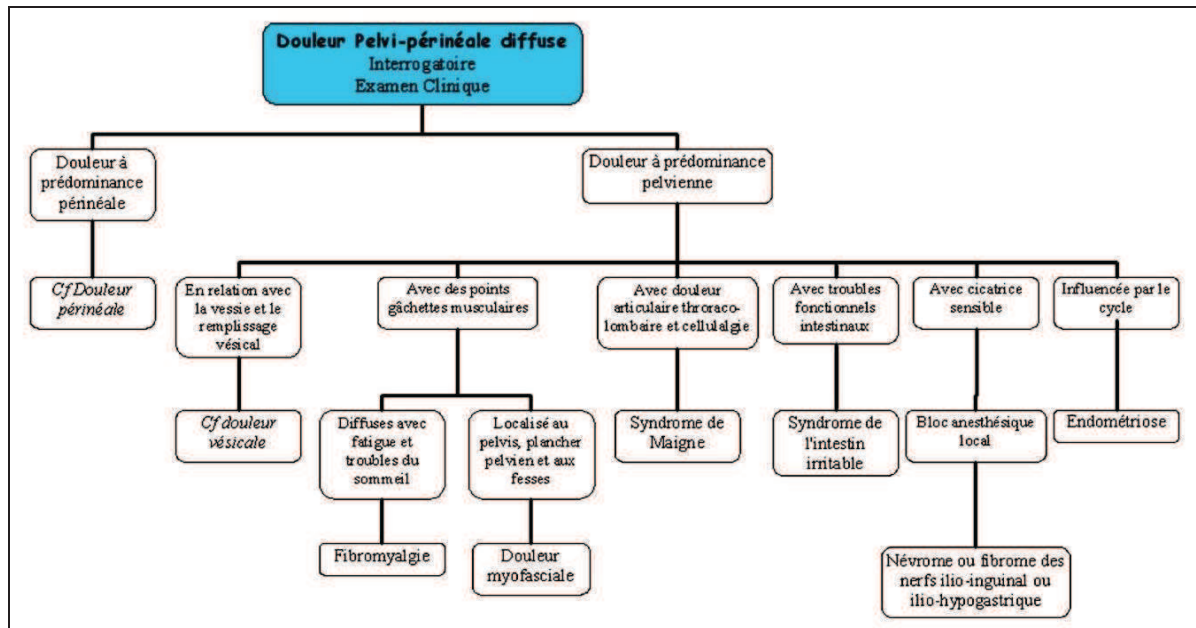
Douleur Pelvi-périnéale diffuse
Interrogatoire
Examen Clinique

Douleur à prédominance périnéale

Cf Douleur périnéale

Douleur à prédominance pelvienne

En relation avec la vessie et le remplissage vésical

Cf douleur vésicale

Avec des points gâchettes musculaires

Diffuses avec fatigue et troubles du sommeil

Fibromyalgie

Localisé au pelvis, plancher pelvien et aux fesses

Douleur myofasciale

Avec douleur articulaire throraco-lombaire et cellulalgie

Syndrome de Maigne

Avec troubles fonctionnels intestinaux

Syndrome de l'intestin irritable

Avec cicatrice sensible

Bloc anesthésique local

Névrome ou fibrome des nerfs ilio-inguinal ou ilio-hypogastrique

Influencée par le cycle

Endométriose